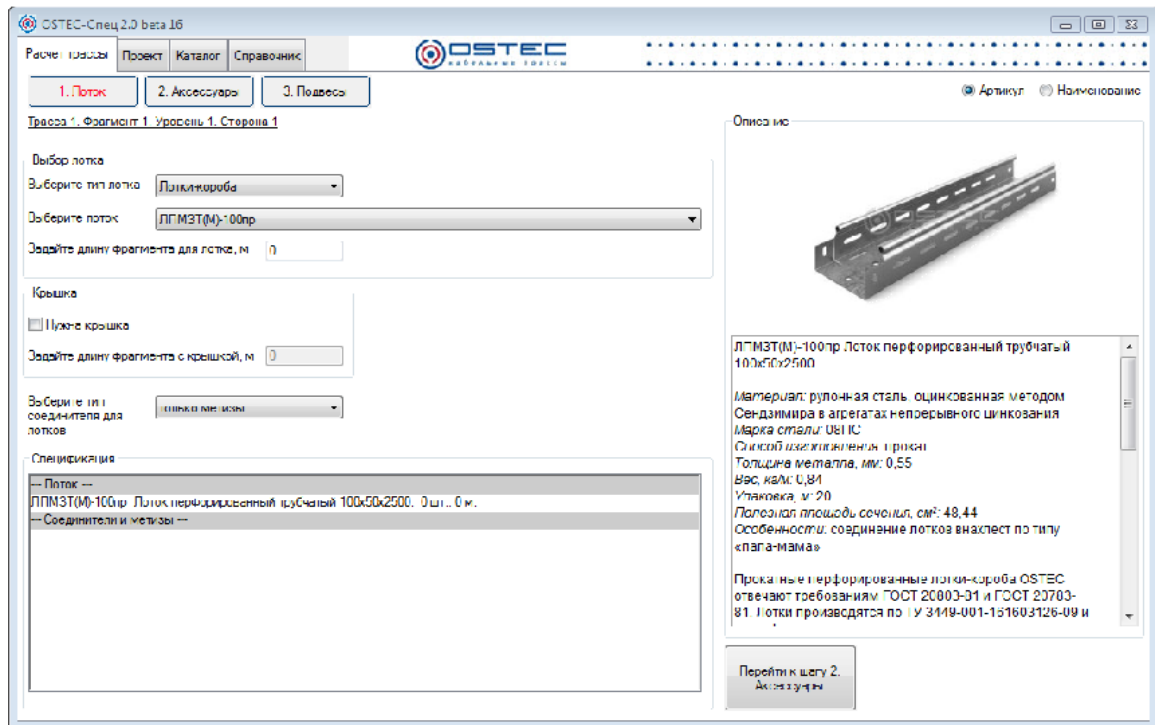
OSTEC-Спец 2.0 beta 16

Расчет трассы | Проект | Каталог | Справочник

OSTEC
кабельные трассы

1. Лоток | 2. Аксессуары | 3. Подвесы

Артикул | Наименование

Трасса 1. Фрагмент 1. Уровень 1. Сторона 1

Выбор лотка

Выберите тип лотка: Лотки-короба

Выберите лоток: ЛПМЗТ(М)-100пр

Задайте длину фрагмента для лотка, м: 0

Крышка

Нужна крышка

Задайте длину фрагмента с крышкой, м: 0

Выберите тип соединителя для лотков: только метизы

Спецификация

-- Лоток --
ЛПМЗТ(М)-100пр. Лоток перфорированный трубчатый 100x50x2500.. 0 шт.. 0 м.
-- Соединители и метизы --

Описание

ЛПМЗТ(М)-100пр Лоток перфорированный трубчатый 100x50x2500

Материал: рулонная сталь, оцинкованная методом Сендзимира в агрегатах непрерывного цинкования
Марка стали: 08ПС
Способ изготовления: прокат
Толщина металла, мм: 0,55
Вес, кг/м: 0,84
Упаковка, м: 20
Полезная площадь сечения, см²: 48,44
Особенности: соединение лотков внахлест по типу «папа-мама»

Прокатные перфорированные лотки-короба OSTEC отвечают требованиям ГОСТ 20003-81 и ГОСТ 20703-81. Лотки производятся по ТУ 3449-001-151603126-09 и

Перейти к шагу 2. Аксессуары